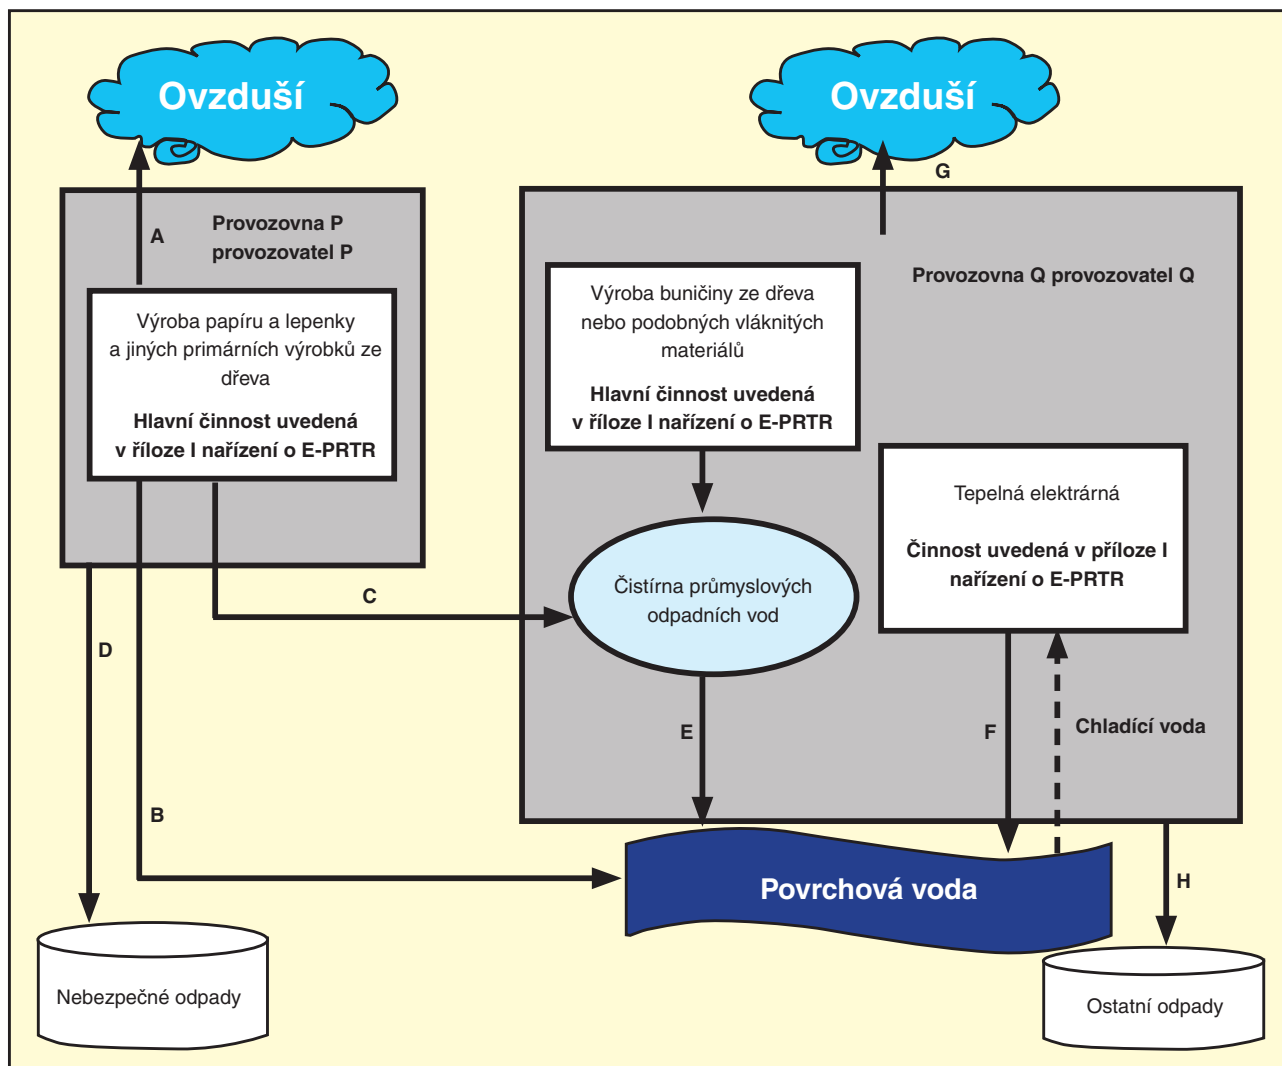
Ovzduší

Ovzduší

G

A

Provozovna P provozovatel P

Provozovna Q provozovatel Q

Výroba papíru a lepenky a jiných primárních výrobků ze dřeva

Hlavní činnost uvedená v říloze I nařízení o E-PRTR

Výroba buničiny ze dřeva nebo podobných vláknitých materiálů

Hlavní činnost uvedená v říloze I nařízení o E-PRTR

Tepelná elektrárna

Činnost uvedená v příloze I nařízení o E-PRTR

C

Čistírna průmyslových odpadních vod

D

E

F

Chladící voda

B

Povrchová voda

H

Nebezpečné odpady

Ostatní odpady